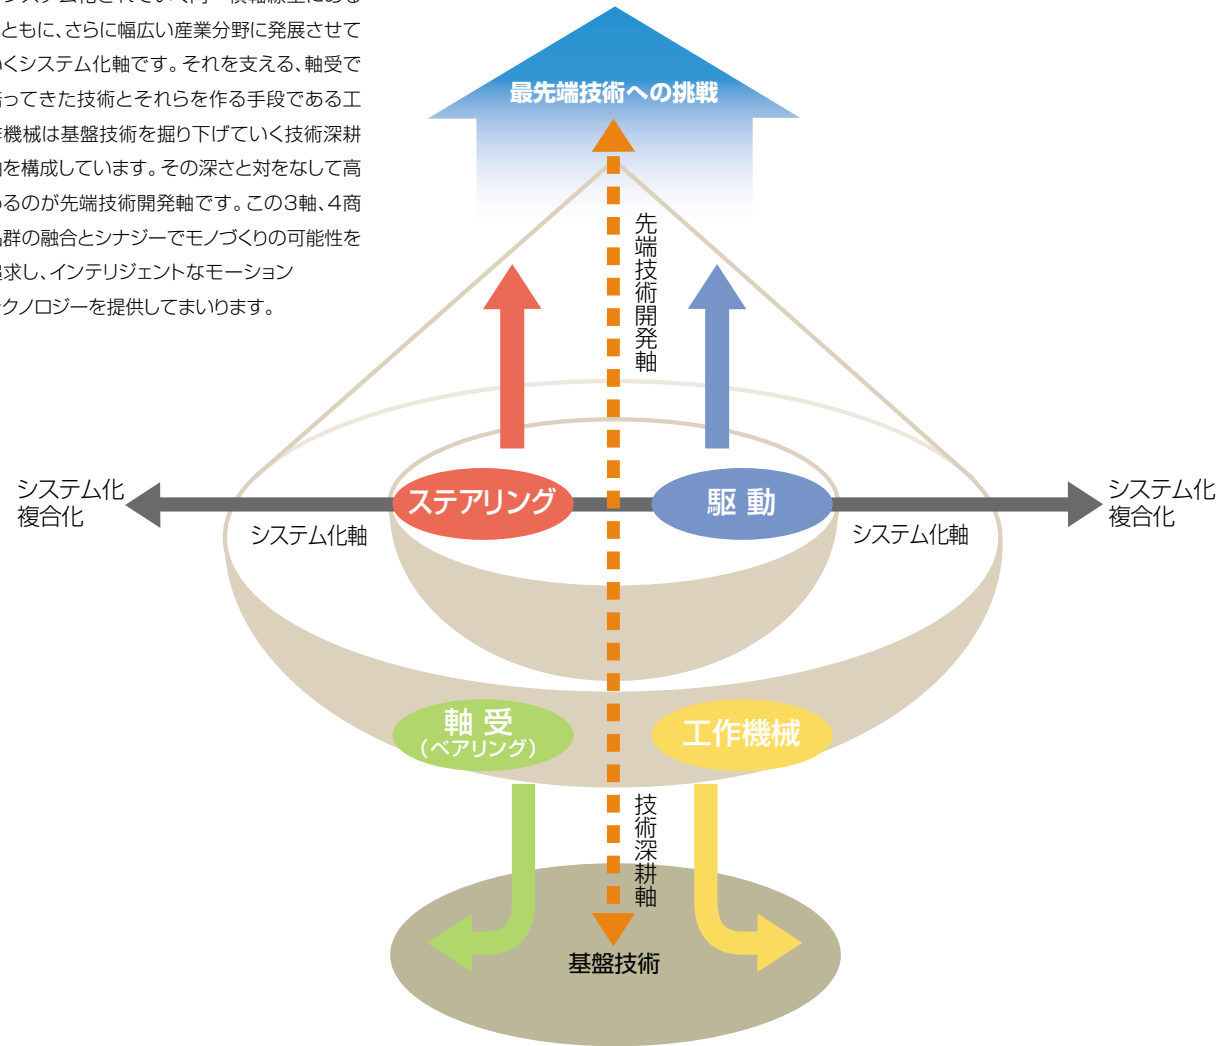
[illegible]システム化されていく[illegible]横軸線上にある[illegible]とともに、さらに幅広い産業分野に発展させて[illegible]いくシステム化軸です。それを支える、軸受で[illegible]ってきた技術とそれらを作る手段である工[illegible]機械は基盤技術を掘り下げていく技術深耕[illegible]を構成しています。その深さと対をなして高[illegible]るのが先端技術開発軸です。この3軸、4商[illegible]群の融合とシナジーでモノづくりの可能性を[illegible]求し、インテリジェントなモーション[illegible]クノロジーを提供してまいります。

最先端技術への挑戦

先端技術開発軸

システム化
複合化

システム化軸

ステアリング

駆 動

システム化軸

システム化
複合化

軸 受
（ベアリング）

工作機械

技術深耕軸

基盤技術